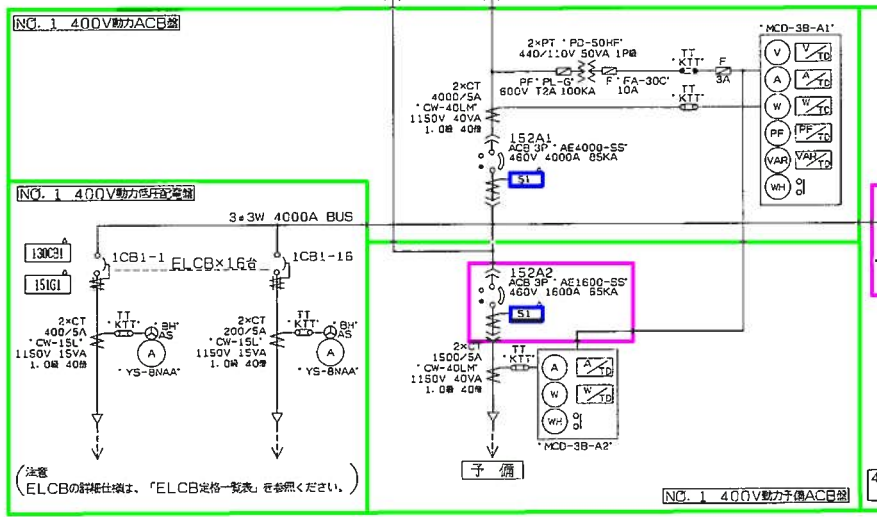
NO. 1 400V動力ACB盤

2×PT "PD-50HF"
440/110V 50VA 1Pφ

PF "PL-G"
600V T2A 100KA

F "FA-30C"
10A

TT "KTT"

F
3A

TT "KTT"

"MCD-3B-A1"

V
V/TD
A
A/TD
W
W/TD
PF
PF/TD
VAR
VAR/TD
WH

2×CT
4000/5A
"CW-40LM"
1150V 40VA
1.0級 40倍

152A1
ACB 3P "AE4000-SS"
460V 4000A 85KA

51

NO. 1 400V動力低圧盤

3φ3W 4000A BUS

130C31

151G1

1CB1-1

ELCB×16台

1CB1-16

2×CT
400/5A
"CW-15L"
1150V 15VA
1.0級 40倍

TT "KTT"

BH AS

A

"YS-8NAA"

2×CT
200/5A
"CW-15L"
1150V 15VA
1.0級 40倍

TT "KTT"

BH AS

A

"YS-8NAA"

152A2
ACB 3P "AE1600-SS"
460V 1600A 85KA

51

2×CT
1500/5A
"CW-40LM"
1150V 40VA
1.0級 40倍

TT "KTT"

A
A/TD
W
W/TD
WH

"MCD-3B-A2"

(注意
ELCBの詳細仕様は、「ELCB定格一覧表」を参照ください。)

予 備

NO. 1 400V動力予備ACB盤

4